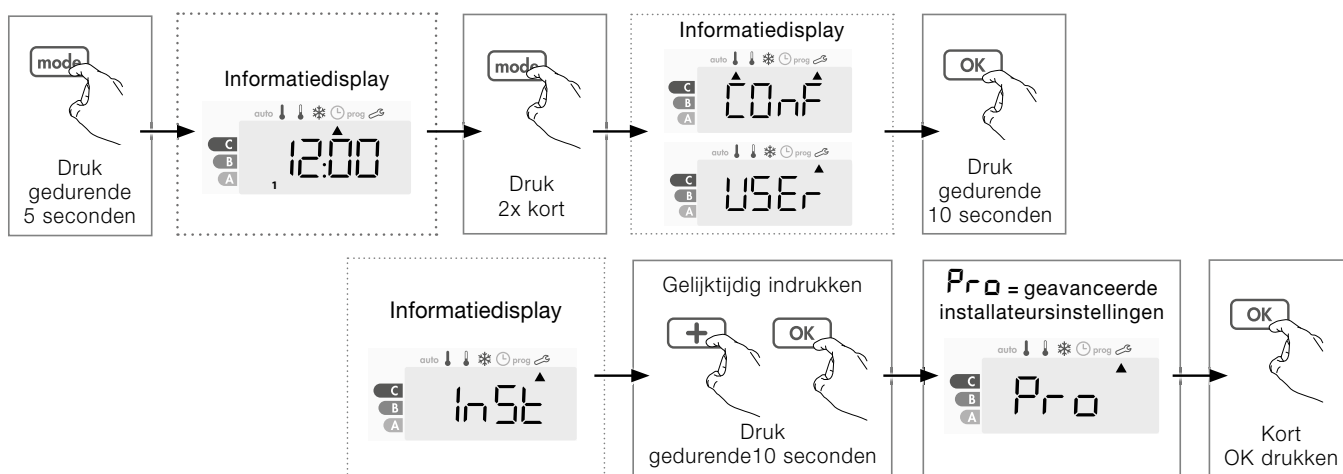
mode

Druk gedurende 5 seconden

Informatiedisplay

auto prog

C
B
A

12:00

1

mode

Druk 2x kort

Informatiedisplay

auto prog

C
B
A

COnF

auto prog

C
B
A

USEr

OK

Druk gedurende 10 seconden

Informatiedisplay

auto prog

C
B
A

InSt

Gelijktijdig indrukken

+

OK

Druk gedurende10 seconden

Pro = geavanceerde installateursinstellingen

auto prog

C
B
A

Pro

OK

Kort OK drukken